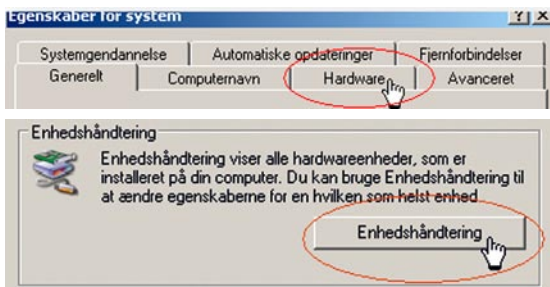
Egenskaber for system

?| X

Systemgendannelse | Automatiske opdateringer | Fjernforbindelser
Generelt | Computernavn | Hardware | Avanceret

Enhedshåndtering

Enhedshåndtering viser alle hardwareenheder, som er installeret på din computer. Du kan bruge Enhedshåndtering til at ændre egenskaberne for en hvilken som helst enhed

Enhedshåndtering